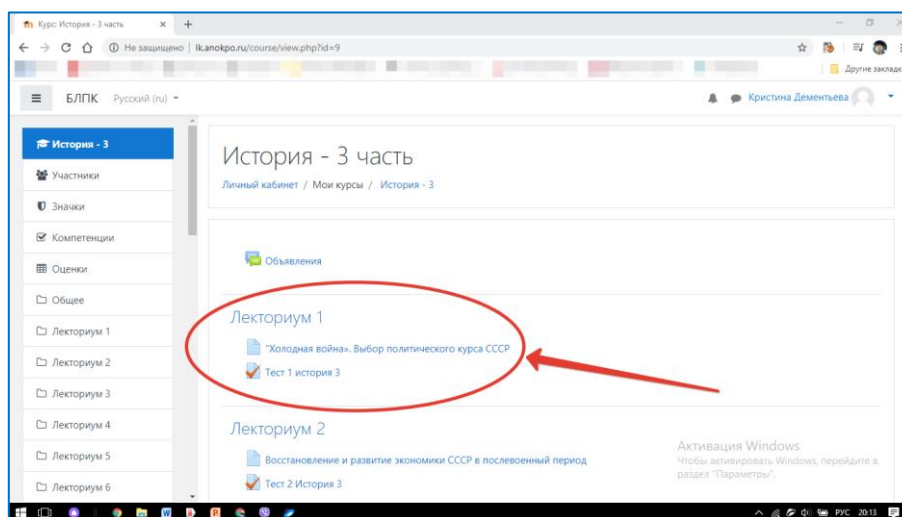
Курс: История - 3 часть ×
+

Не защищено | lk.anokpo.ru/course/view.php?id=9

Другие закладк

БЛПК Русский (ru)

Кристина Дементьева

История - 3
Участники
Значки
Компетенции
Оценки
Общее
Лекториум 1
Лекториум 2
Лекториум 3
Лекториум 4
Лекториум 5
Лекториум 6

История - 3 часть

Личный кабинет / Мои курсы / История - 3

Объявления

Лекториум 1

"Холодная война". Выбор политического курса СССР

Тест 1 история 3

Лекториум 2

Восстановление и развитие экономики СССР в послевоенный период

Тест 2 История 3

Активация Windows
Чтобы активировать Windows, перейдите в раздел "Параметры".

РУС 20:13